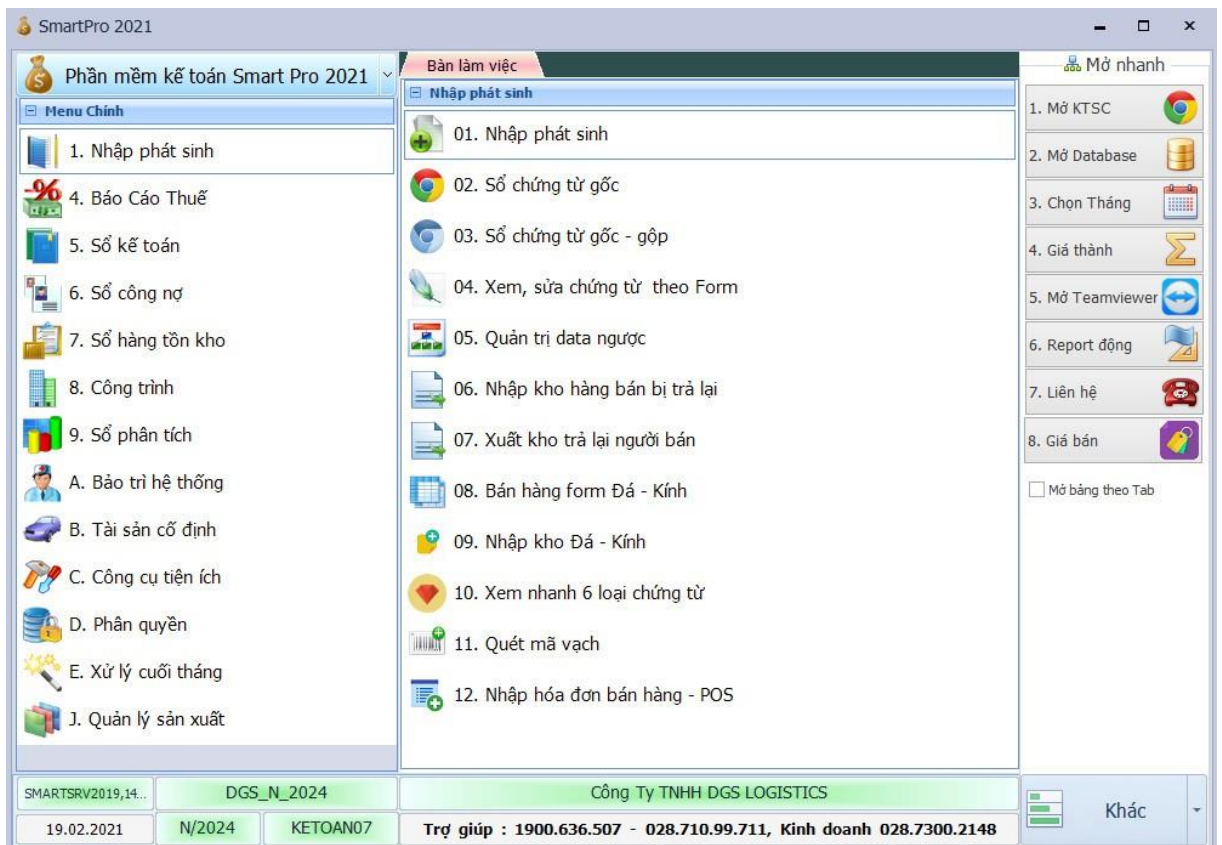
SmartPro 2021

Phần mềm kế toán Smart Pro 2021

Menu Chính

1. Nhập phát sinh
4. Báo Cáo Thuế
5. Sổ kế toán
6. Sổ công nợ
7. Sổ hàng tồn kho
8. Công trình
9. Sổ phân tích
A. Bảo trì hệ thống
B. Tài sản cố định
C. Công cụ tiện ích
D. Phân quyền
E. Xử lý cuối tháng
J. Quản lý sản xuất

Bàn làm việc

Nhập phát sinh

01. Nhập phát sinh
02. Sổ chứng từ gốc
03. Sổ chứng từ gốc - gộp
04. Xem, sửa chứng từ theo Form
05. Quản trị data ngược
06. Nhập kho hàng bán bị trả lại
07. Xuất kho trả lại người bán
08. Bán hàng form Đá - Kính
09. Nhập kho Đá - Kính
10. Xem nhanh 6 loại chứng từ
11. Quét mã vạch
12. Nhập hóa đơn bán hàng - POS

Mở nhanh

1. Mở KTSC
2. Mở Database
3. Chọn Tháng
4. Giá thành
5. Mở Teamviewer
6. Report động
7. Liên hệ
8. Giá bán

Mở bảng theo Tab

SMARTSRV2019,14...
DGS_N_2024
19.02.2021
N/2024
KETOAN07
Công Ty TNHH DGS LOGISTICS
Trợ giúp : 1900.636.507 - 028.710.99.711, Kinh doanh 028.7300.2148
Khác